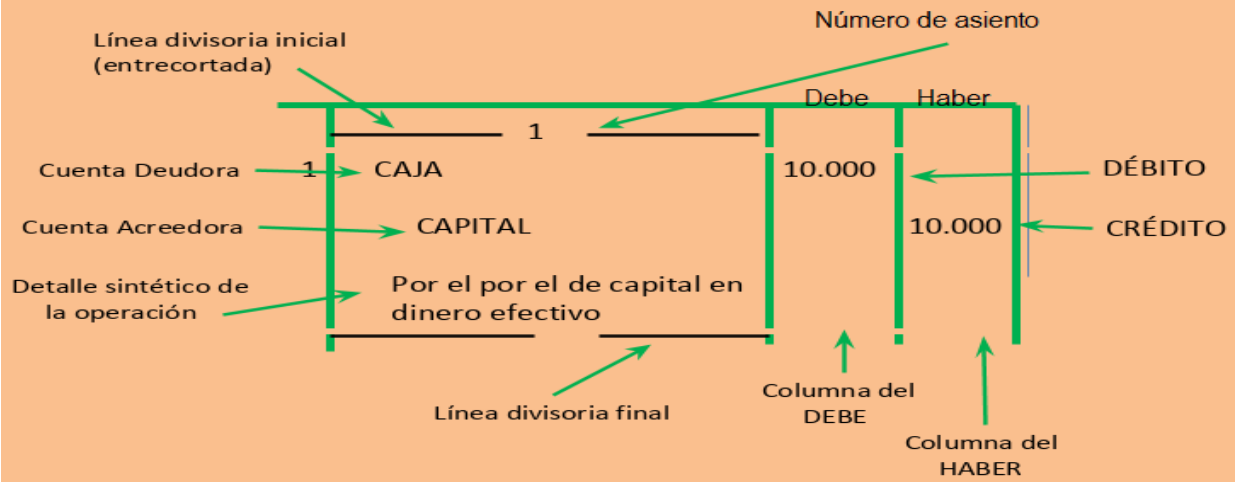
Número de asiento

Línea divisoria inicial (entrecortada)

Debe Haber

1

Cuenta Deudora 1 CAJA 10.000 DÉBITO

Cuenta Acreedora CAPITAL 10.000 CRÉDITO

Detalle sintético de la operación

Por el por el de capital en dinero efectivo

Línea divisoria final

Columna del DEBE

Columna del HABER